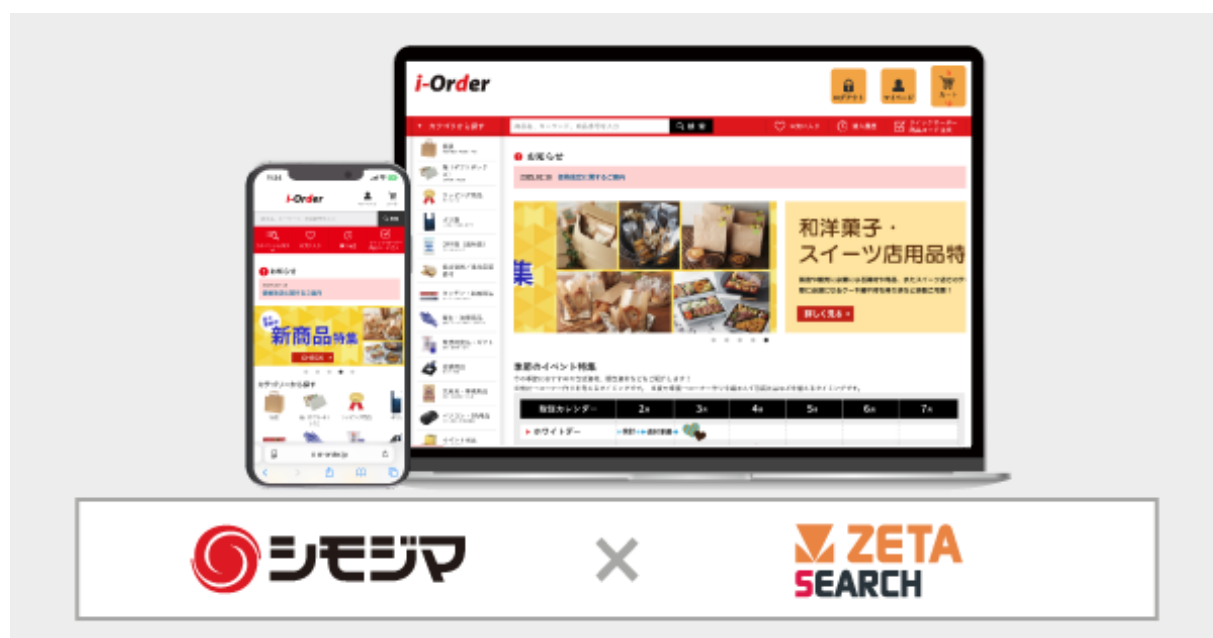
i-Order

お知らせ

和洋菓子・スイーツ店用品特

詳しく見る

季節のイベント特集

販促カレンダー

| 販促カレンダー | 2月 | 3月 | 4月 | 5月 | 6月 | 7月 |
|---|---|---|---|---|---|---|
| ホワイトデー | | | | | | |

i-Order

お知らせ

新商品特集

CHECK

カテゴリーから探す

シモジマ

×

ZETA SEARCH